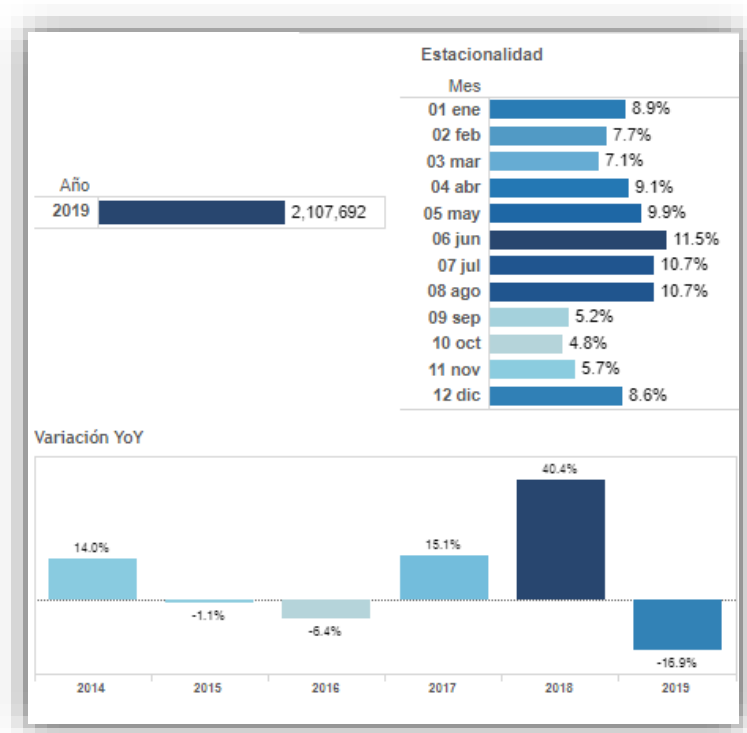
Estacionalidad

| Mes | |
|---|---|
| 01 ene | 8.9% |
| 02 feb | 7.7% |
| 03 mar | 7.1% |
| 04 abr | 9.1% |
| 05 may | 9.9% |
| 06 jun | 11.5% |
| 07 jul | 10.7% |
| 08 ago | 10.7% |
| 09 sep | 5.2% |
| 10 oct | 4.8% |
| 11 nov | 5.7% |
| 12 dic | 8.6% |

| Año | |
|---|---|
| 2019 | 2,107,692 |

Variación YoY

14.0%
-1.1%
-6.4%
15.1%
40.4%
-16.9%

2014 2015 2016 2017 2018 2019